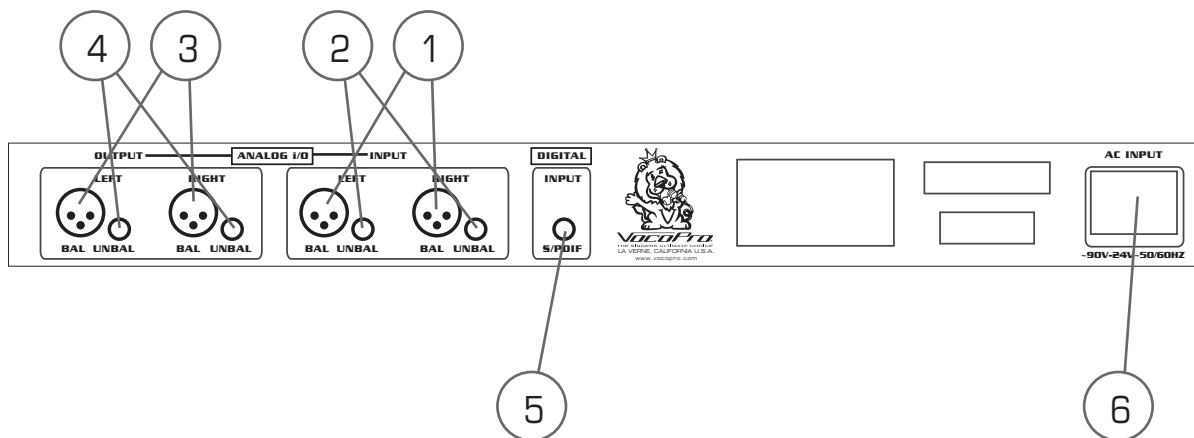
4 3 2 1

OUTPUT ANALOG I/O INPUT

LEFT RIGHT

BAL UNBAL BAL UNBAL

LEFT RIGHT

BAL UNBAL BAL UNBAL

DIGITAL

INPUT

S/PDIF

VocoPro

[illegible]
LA VERNE, CALIFORNIA U.S.A.
www.vocopro.com

AC INPUT

~90V-24V~50/60HZ

5

6